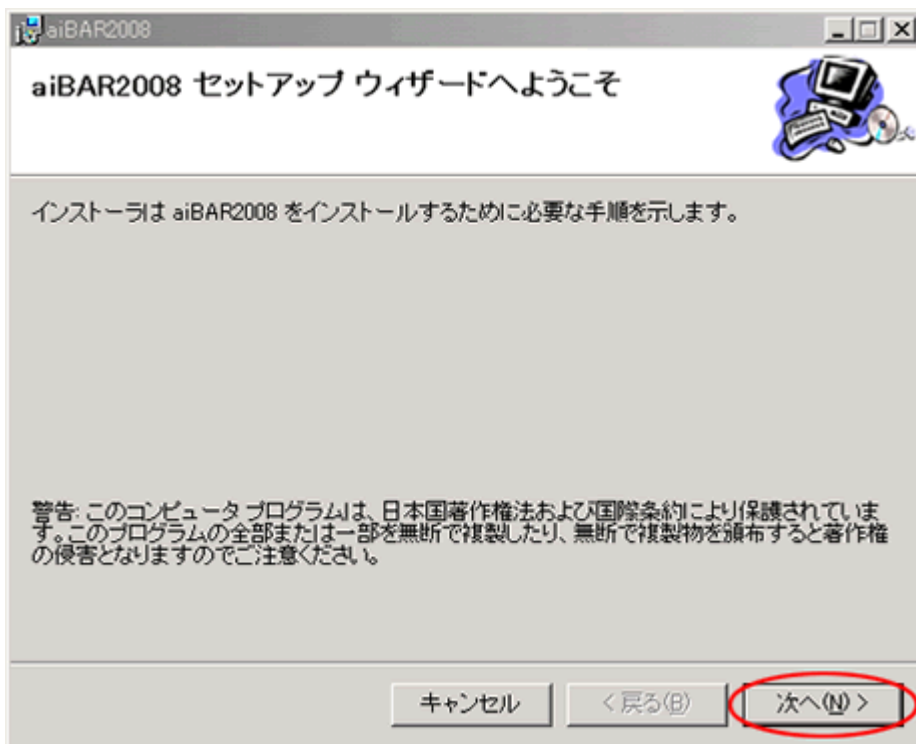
aiBAR2008

aiBAR2008 セットアップ ウィザードへようこそ

インストーラは aiBAR2008 をインストールするために必要な手順を示します。

警告: このコンピュータ プログラムは、日本国著作権法および国際条約により保護されています。このプログラムの全部または一部を無断で複製したり、無断で複製物を頒布すると著作権の侵害となりますのでご注意ください。

キャンセル
< 戻る(B)
次へ(N) >